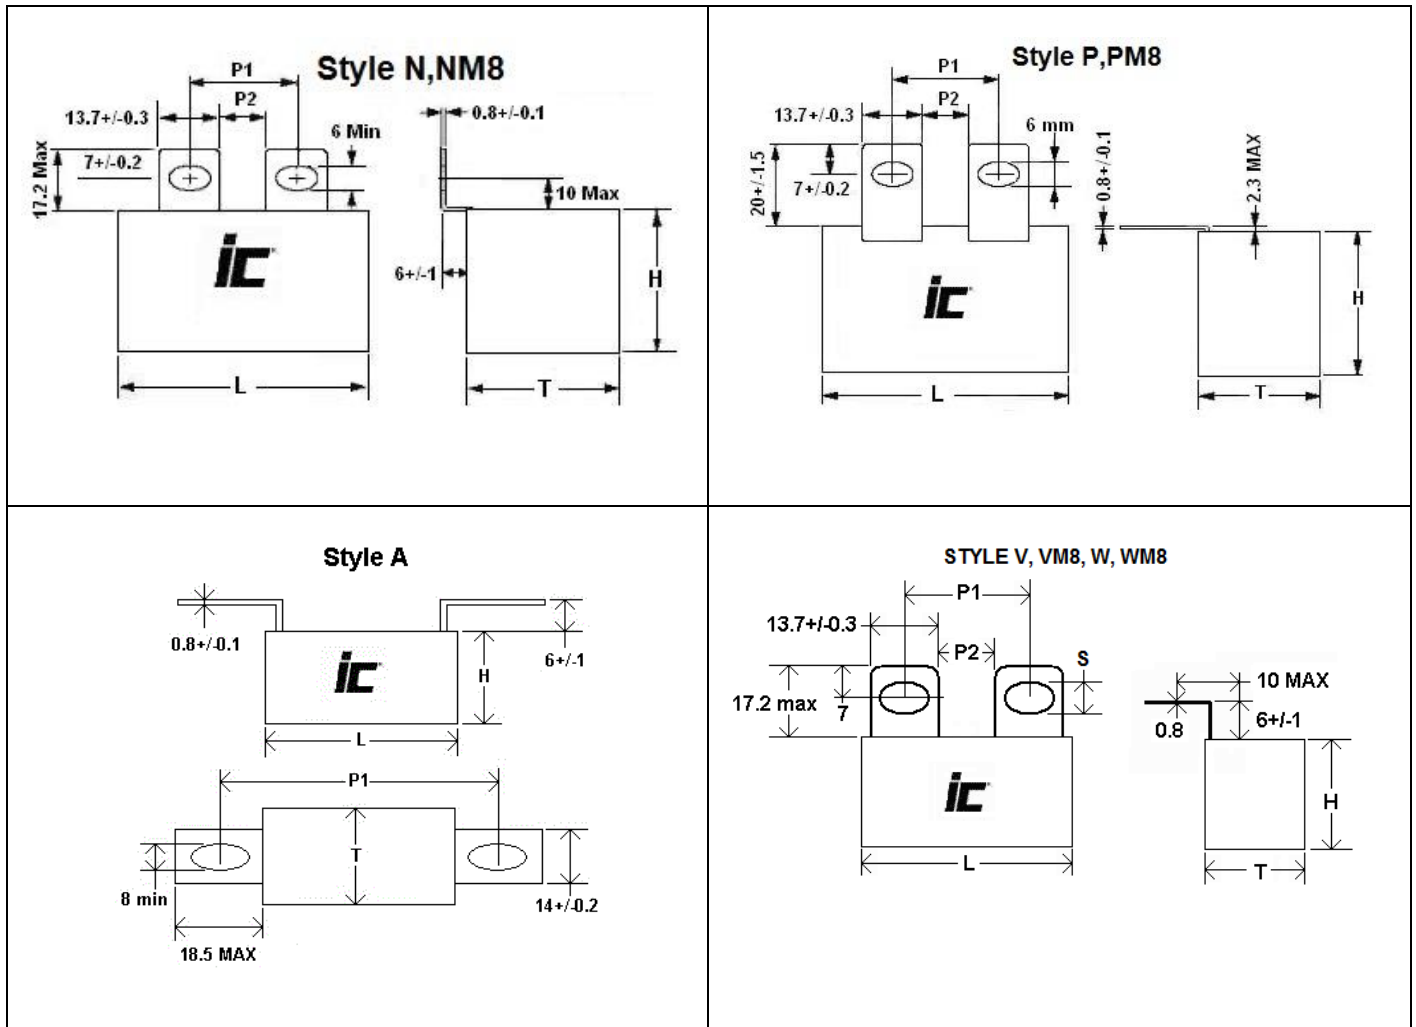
Style N,NM8

P1
P2
13.7+/-0.3
0.8+/-0.1
6 Min
17.2 Max
7+/-0.2
10 Max
ic
6+/-1
H
L
T

Style P,PM8

P1
P2
13.7+/-0.3
6 mm
20+/-1.5
7+/-0.2
0.8+/-0.1
2.3 MAX
ic
H
L
T

Style A

0.8+/-0.1
6+/-1
ic
H
L
P1
T
8 min
14+/-0.2
18.5 MAX

STYLE V, VM8, W, WM8

P1
13.7+/-0.3
P2
S
17.2 max
7
10 MAX
0.8
6+/-1
ic
H
L
T